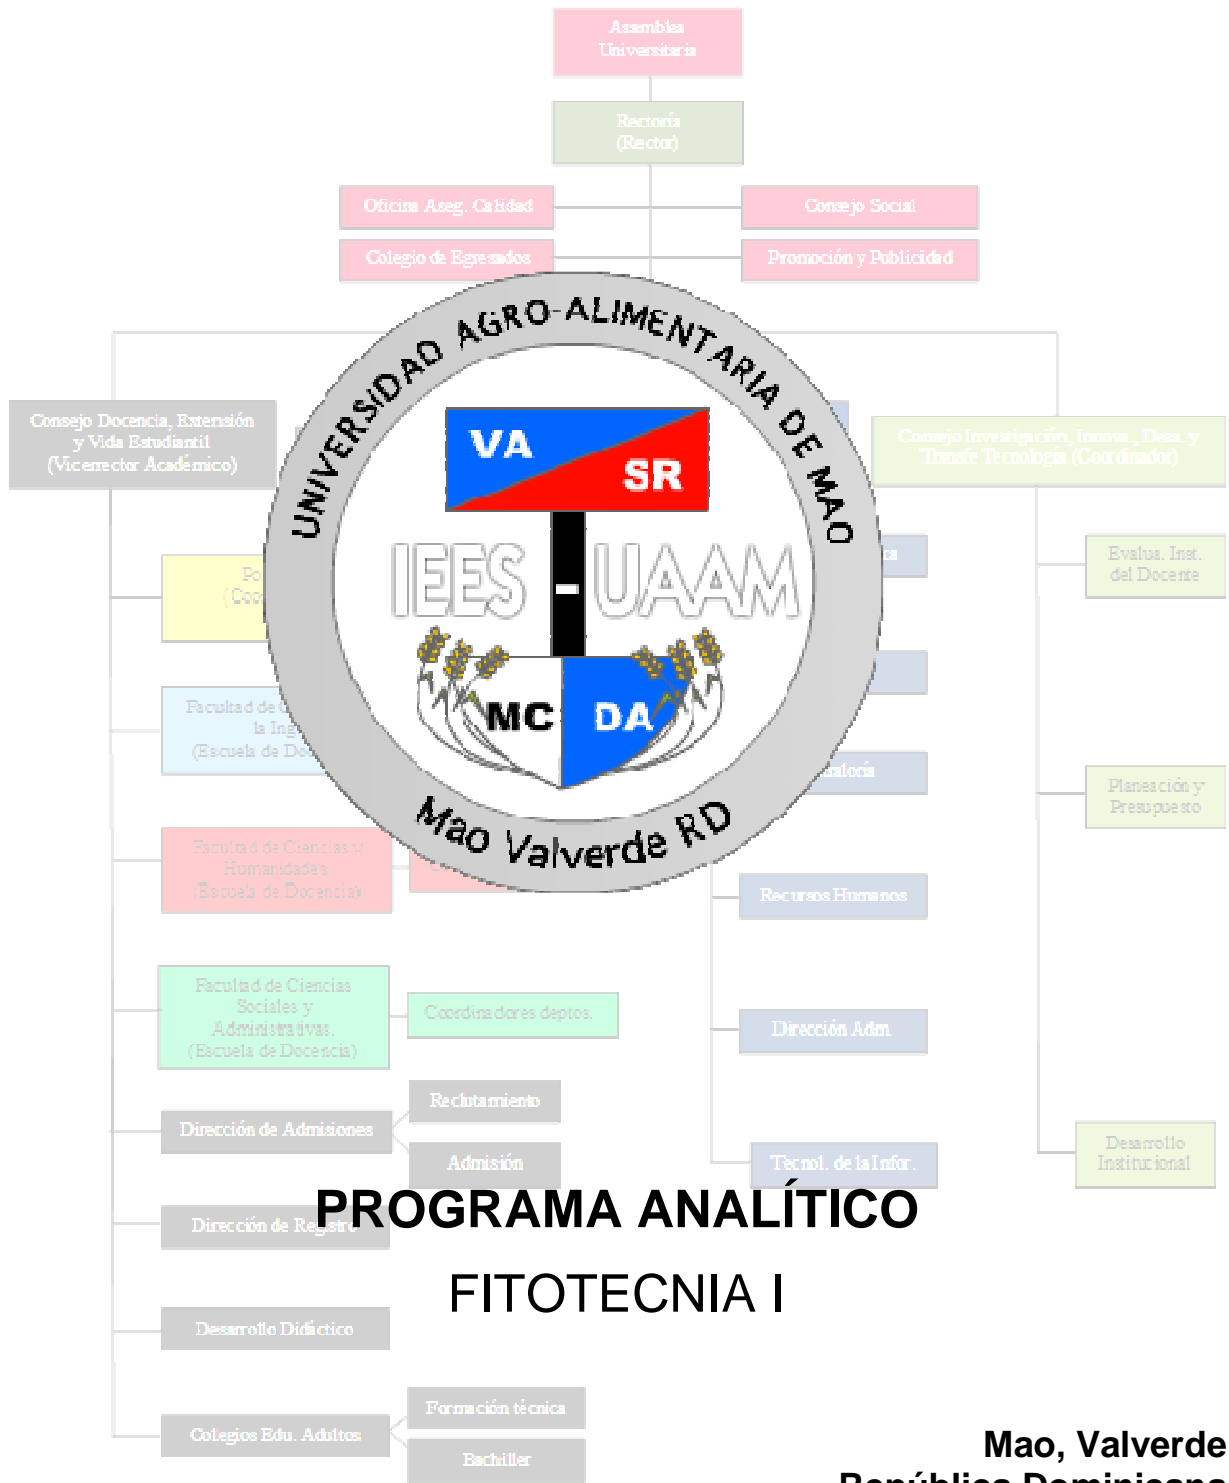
Asamblea Universitaria

Rectoría (Rector)

Oficina Aseg. Calidad

Consejo Social

Colegio de Egresados

Promoción y Publicidad

UNIVERSIDAD AGRO-ALIMENTARIA DE MAO

VA SR

IEES - UAAM

MC DA

Mao Valverde RD

Consejo Docencia, Extensión y Vida Estudiantil (Vicerrector Académico)

Consejo Investigación, Innova., Desa. y Transfe Tecnología (Coordinador)

Po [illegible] (Coo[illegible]

Evalua. Inst. del Docente

Facultad de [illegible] la Ing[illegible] (Escuela de Do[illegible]

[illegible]talaría

Planeación y Presupuesto

Facultad de Ciencias y Humanidades (Escuela de Docencia)

Recursos Humanos

Facultad de Ciencias Sociales y Administrativas. (Escuela de Docencia)

Coordinadores deptos.

Dirección Adm.

Reclutamiento

Dirección de Admisiones

Admisión

Tecnol. de la Infor.

Desarrollo Institucional

PROGRAMA ANALÍTICO

FITOTECNIA I

Dirección de Registro

Desarrollo Didáctico

Formación técnica

Colegios Edu. Adultos

Bachiller

Mao, Valverde
República Dominicana